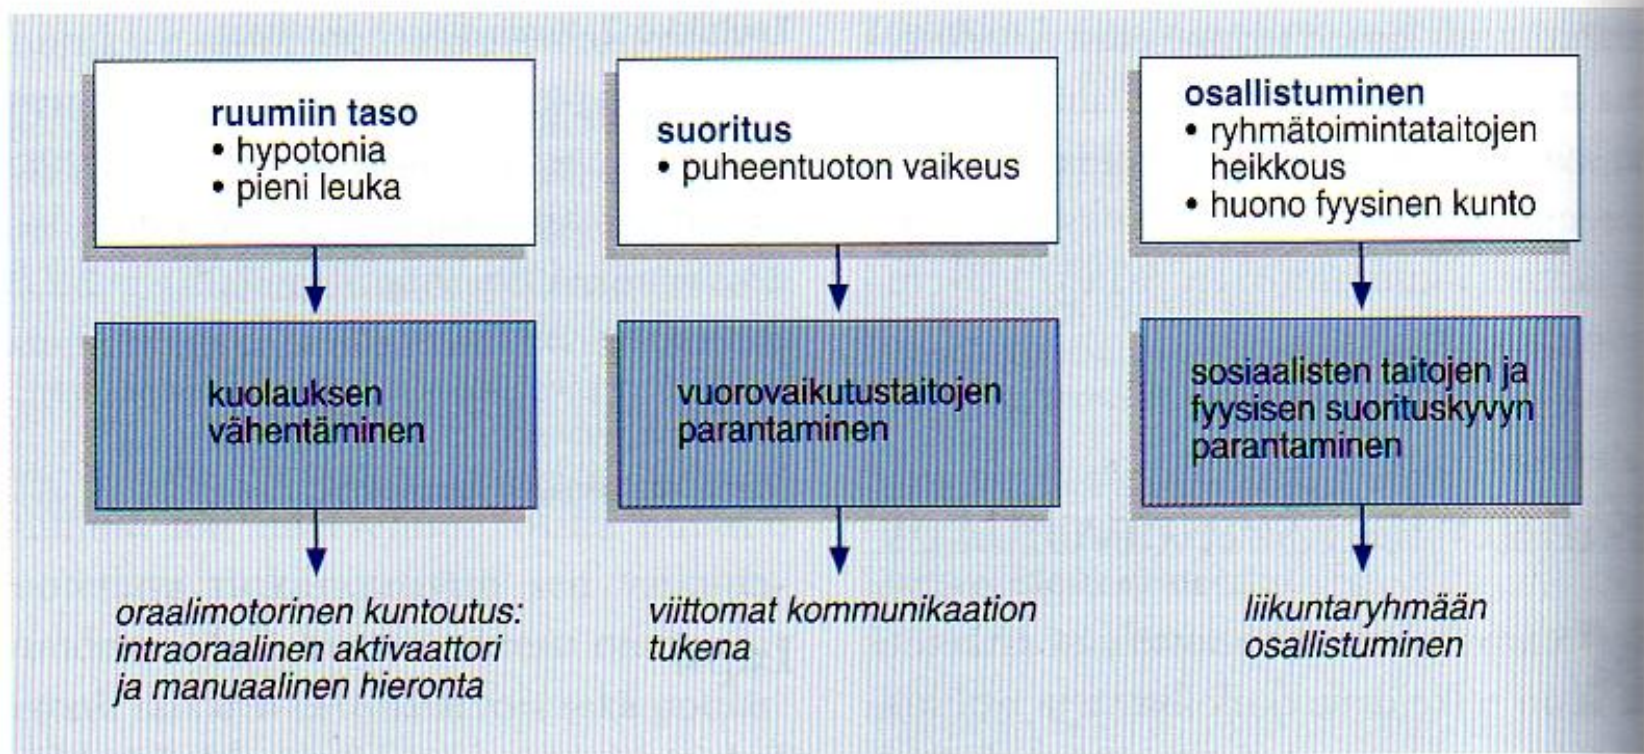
ruumiin taso
• hypotonia
• pieni leuka

kuolauksen vähentäminen

oraalimotorinen kuntoutus: intraoraalinen aktivaattori ja manuaalinen hieronta

suoritus
• puheentuoton vaikeus

vuorovaikutustaitojen parantaminen

viittomat kommunikaation tukena

osallistuminen
• ryhmätoimintataitojen heikkous
• huono fyysinen kunto

sosiaalisten taitojen ja fyysisen suorituskyvyn parantaminen

liikuntaryhmään osallistuminen